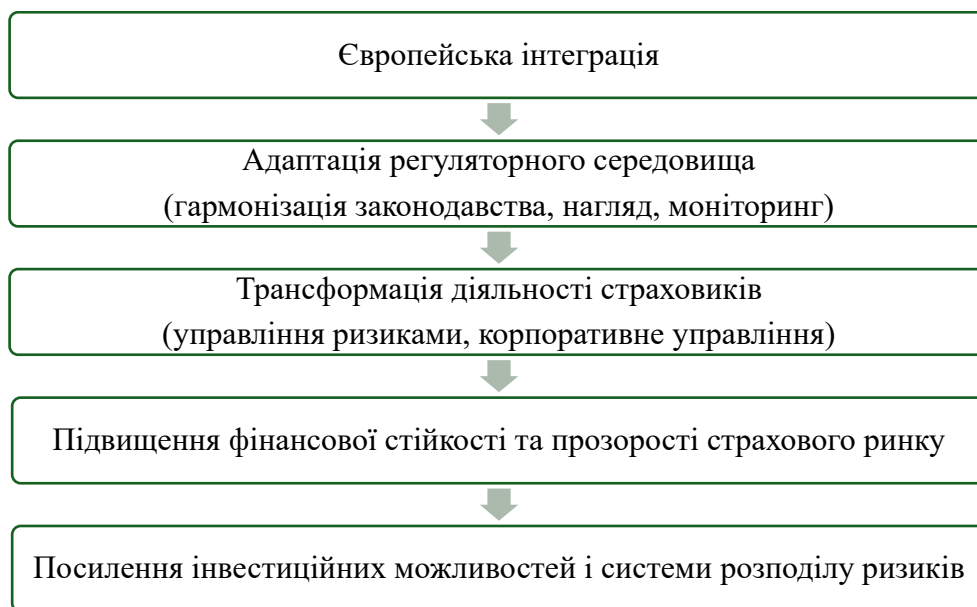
Європейська інтеграція

Адаптація регуляторного середовища
(гармонізація законодавства, нагляд, моніторинг)

Трансформація діяльності страховиків
(управління ризиками, корпоративне управління)

Підвищення фінансової стійкості та прозорості страхового ринку

Посилення інвестиційних можливостей і системи розподілу ризиків